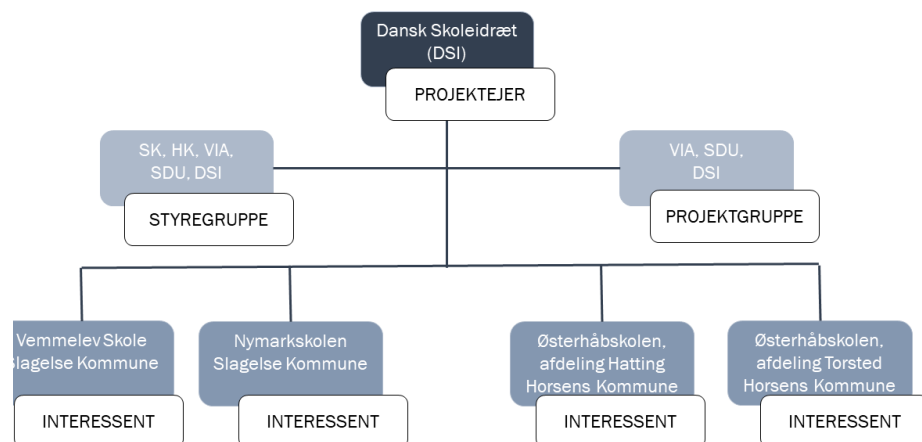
Dansk Skoleidræt (DSI)

PROJEKTEJER

SK, HK, VIA, SDU, DSI

STYREGRUPPE

VIA, SDU, DSI

PROJEKTGRUPPE

Vemmelev Skole Slagelse Kommune

INTERESSENT

Nymarkskolen Slagelse Kommune

INTERESSENT

Østerhåbskolen, afdeling Hatting Horsens Kommune

INTERESSENT

Østerhåbskolen, afdeling Torsted Horsens Kommune

INTERESSENT